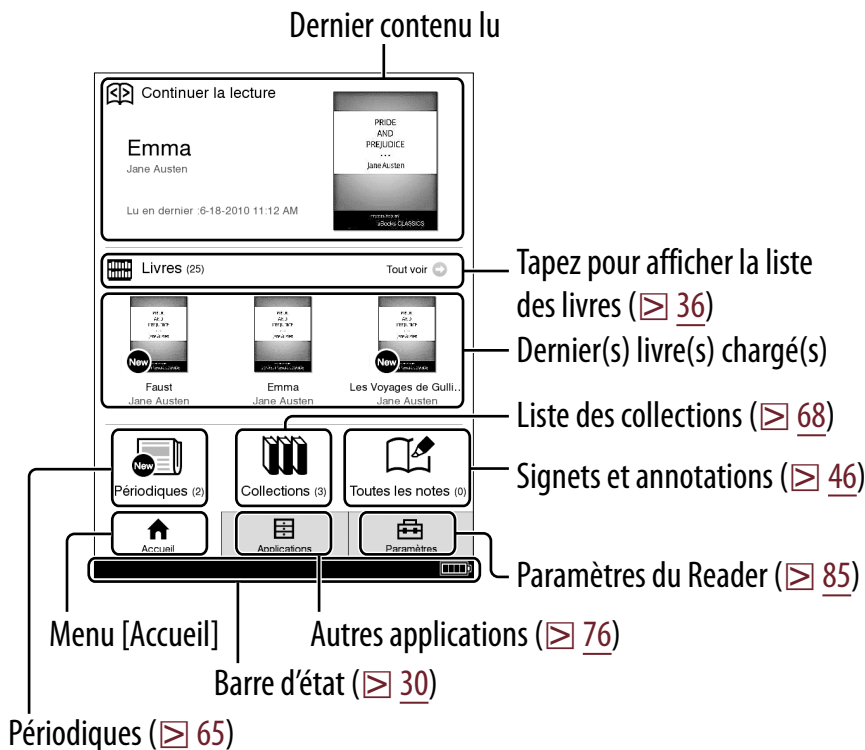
Dernier contenu lu

Continuer la lecture

Emma
Jane Austen

Lu en dernier :6-18-2010 11:12 AM

PRIDE
AND
PREJUDICE
Jane Austen

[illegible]
Books CLASSICS

Livres (25)

Tout voir

New

New

Faust
Jane Austen

Emma
Jane Austen

Les Voyages de Gulli...
Jane Austen

New

Périodiques (2)

Collections (3)

Toutes les notes (0)

Accueil

Applications

Paramètres

Tapez pour afficher la liste des livres (⊵ 36)

Dernier(s) livre(s) chargé(s)

Liste des collections (⊵ 68)

Signets et annotations (⊵ 46)

Paramètres du Reader (⊵ 85)

Menu [Accueil]

Autres applications (⊵ 76)

Barre d'état (⊵ 30)

Périodiques (⊵ 65)